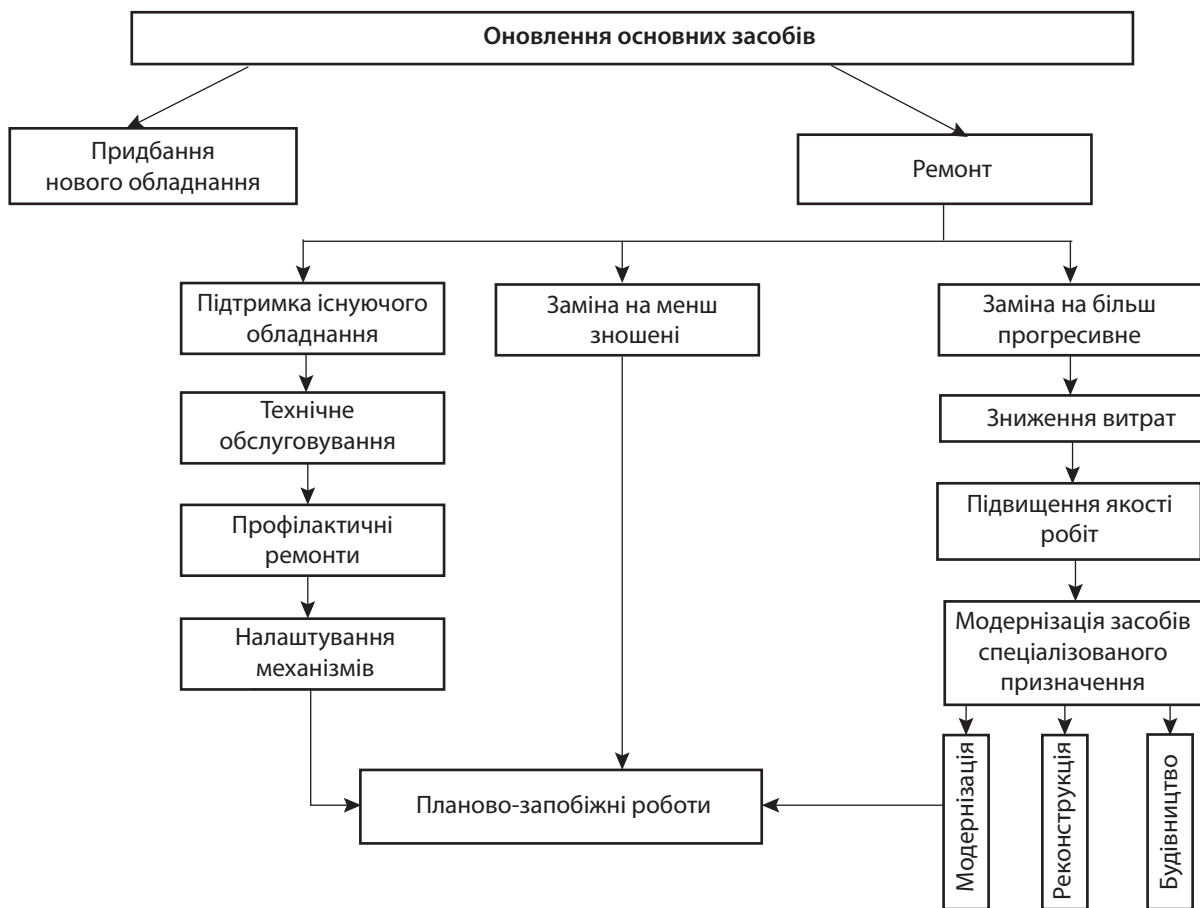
Оновлення основних засобів

Придбання нового обладнання

Ремонт

Підтримка існуючого обладнання

Заміна на менш зношені

Заміна на більш прогресивне

Технічне обслуговування

Профілактичні ремонти

Налаштування механізмів

Зниження витрат

Підвищення якості робіт

Модернізація засобів спеціалізованого призначення

Модернізація

Реконструкція

Будівництво

Планово-запобіжні роботи